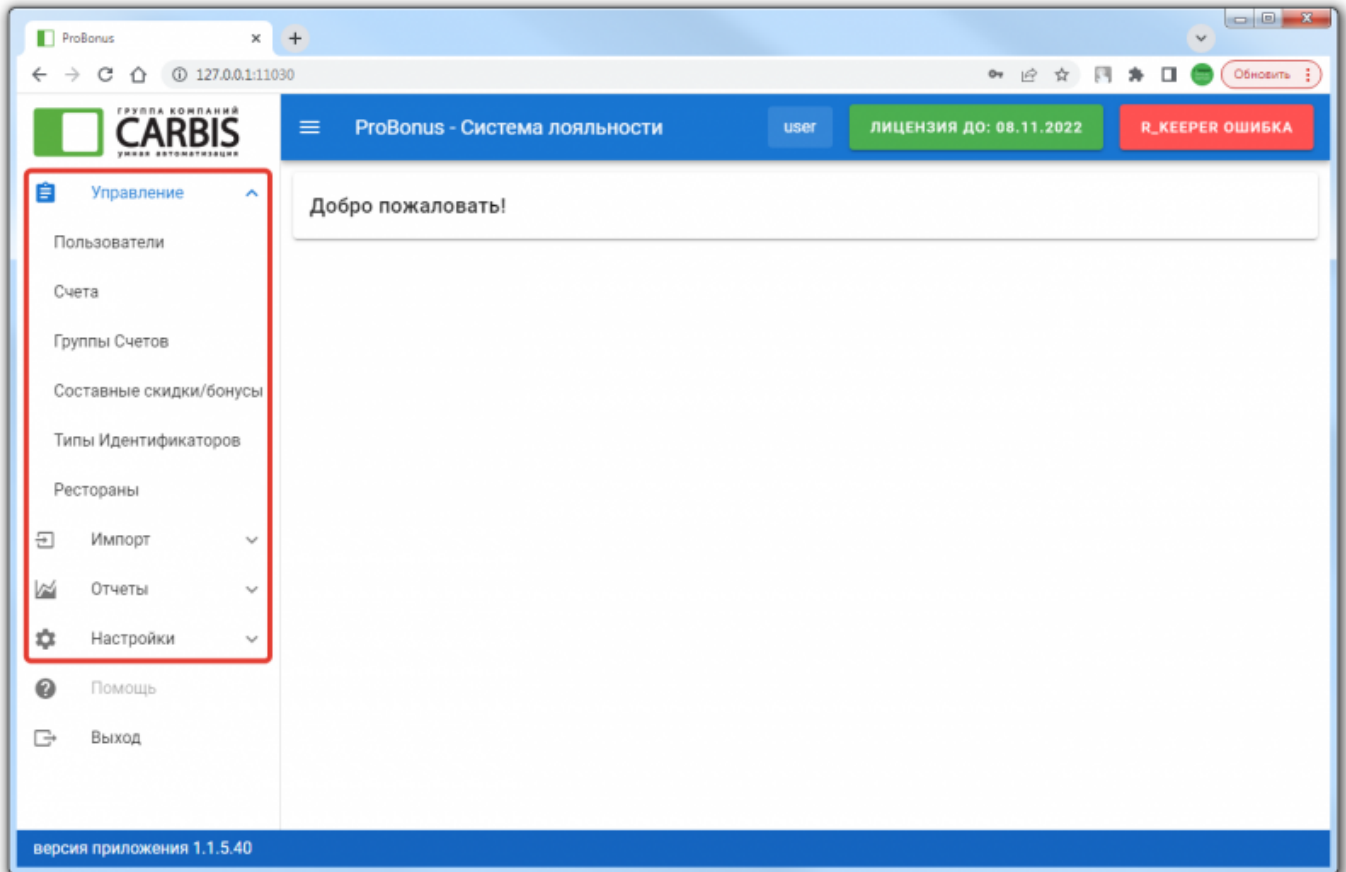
ProBonus
127.0.0.1:11030
Обновить
ГРУППА КОМПАНИЙ
CARBIS
умная автоматизация
ProBonus - Система лояльности
user
ЛИЦЕНЗИЯ ДО: 08.11.2022
R_KEEPER ОШИБКА
Управление
Пользователи
Счета
Группы Счетов
Составные скидки/бонусы
Типы Идентификаторов
Рестораны
Импорт
Отчеты
Настройки
Помощь
Выход
Добро пожаловать!
версия приложения 1.1.5.40